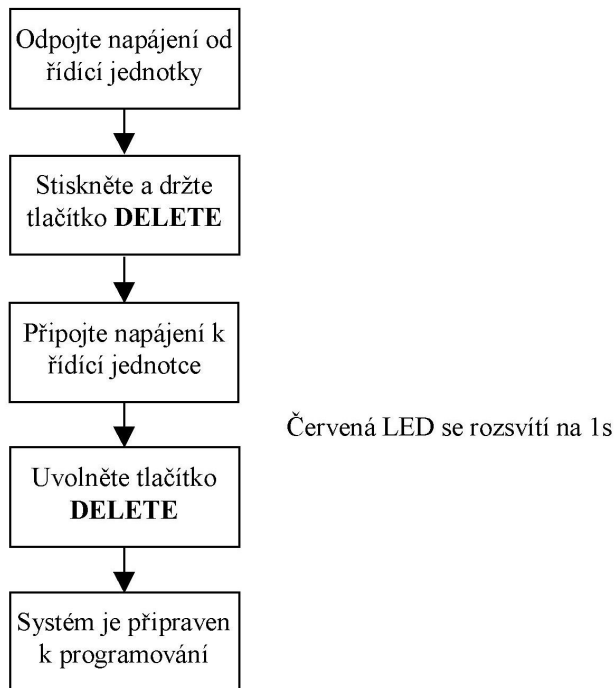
Odpojte napájení od řídící jednotky

Stiskněte a držte tlačítko **DELETE**

Připojte napájení k řídící jednotce

Červená LED se rozsvítí na 1s

Uvolněte tlačítko **DELETE**

Systém je připraven k programování